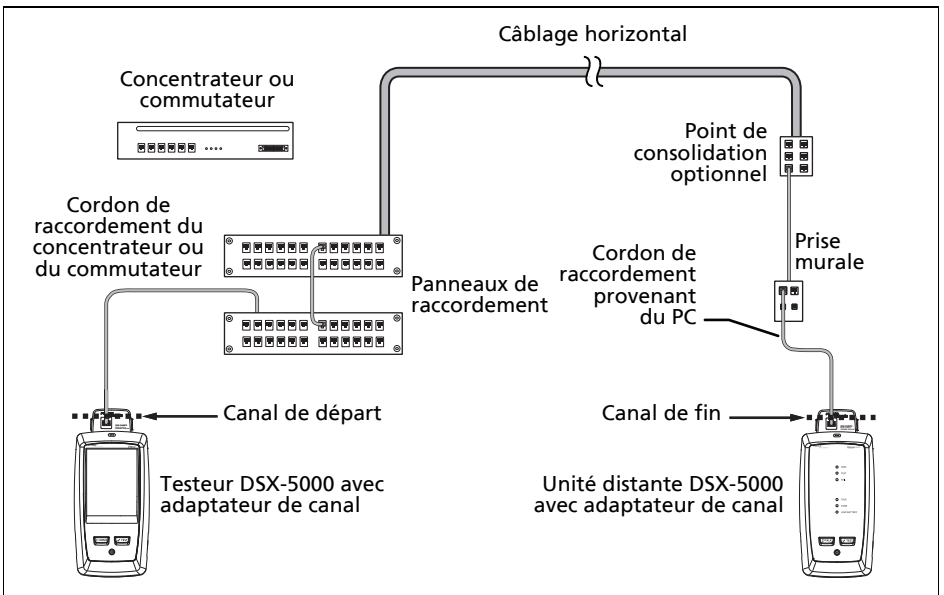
Câblage horizontal

Concentrateur ou commutateur

Point de consolidation optionnel

Cordon de raccordement du concentrateur ou du commutateur

Prise murale

Cordon de raccordement provenant du PC

Panneaux de raccordement

Canal de départ

Canal de fin

Testeur DSX-5000 avec adaptateur de canal

Unité distante DSX-5000 avec adaptateur de canal